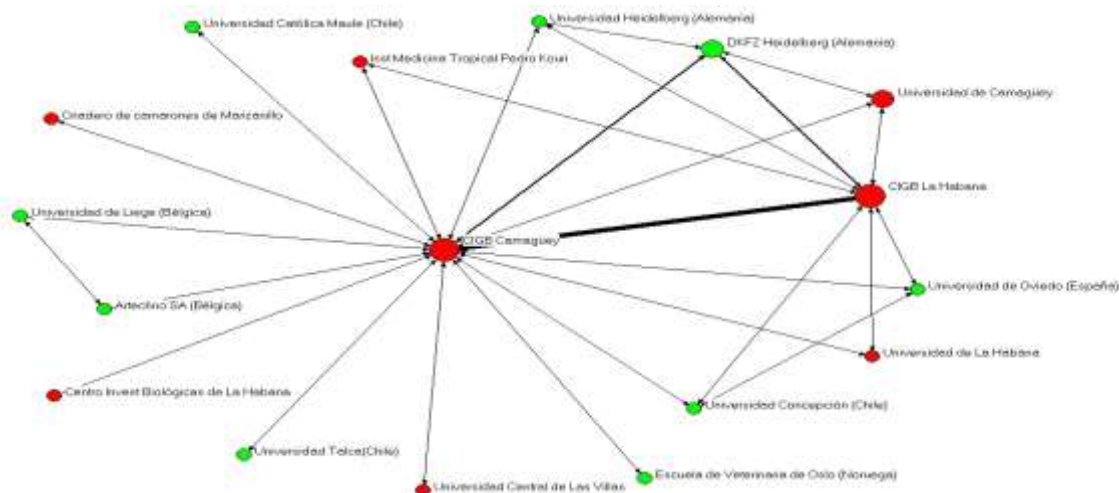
Universidad Católica Maule (Chile)
Universidad Heidelberg (Alemania)
DKFZ Heidelberg (Alemania)
Inst Medicina Tropical Pedro Kouri
Universidad de Camaguey
Criadero de camarones de Manzanillo
CIGB La Habana
Universidad de Liege (Bélgica)
CIGB Camaguey
Artechno SA (Bélgica)
Universidad de Oviedo (España)
Universidad de La Habana
Centro Invest Biológicas de La Habana
Universidad Concepción (Chile)
Universidad Talca(Chile)
Escuela de Veterinaria de Oslo (Noruega)
Universidad Central de Las Villas